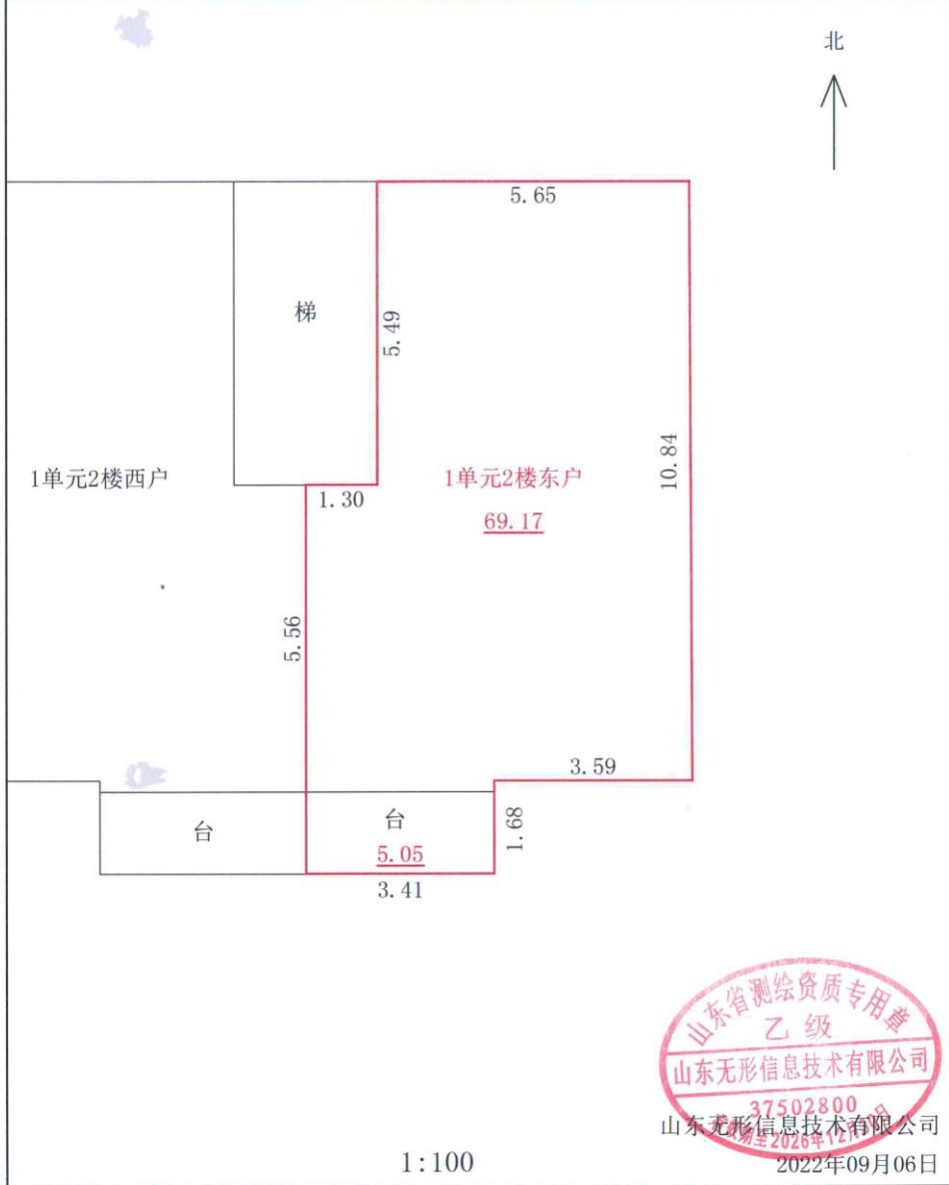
北

5.65

梯

5.49

10.84

1单元2楼西户

1单元2楼东户

69.17

1.30

5.56

3.59

台

台

5.05

1.68

3.41

山东省测绘资质专用章
乙级
山东无形信息技术有限公司
37502800
有效期至2026年12月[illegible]日

山东无形信息技术有限公司
2022年09月06日

1:100